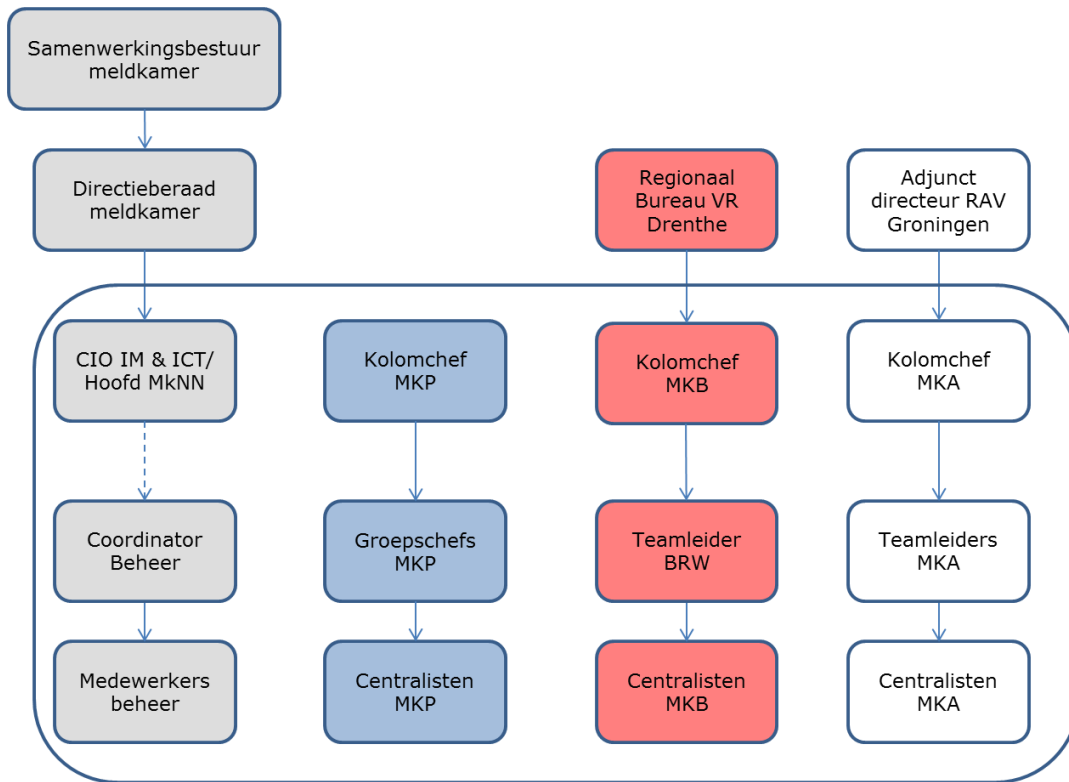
Samenwerkingsbestuur meldkamer

Directieberaad meldkamer

Regionaal Bureau VR Drenthe

Adjunct directeur RAV Groningen

CIO IM & ICT/ Hoofd MkNN

Kolomchef MKP

Kolomchef MKB

Kolomchef MKA

Coordinator Beheer

Groepschefs MKP

Teamleider BRW

Teamleiders MKA

Medewerkers beheer

Centralisten MKP

Centralisten MKB

Centralisten MKA